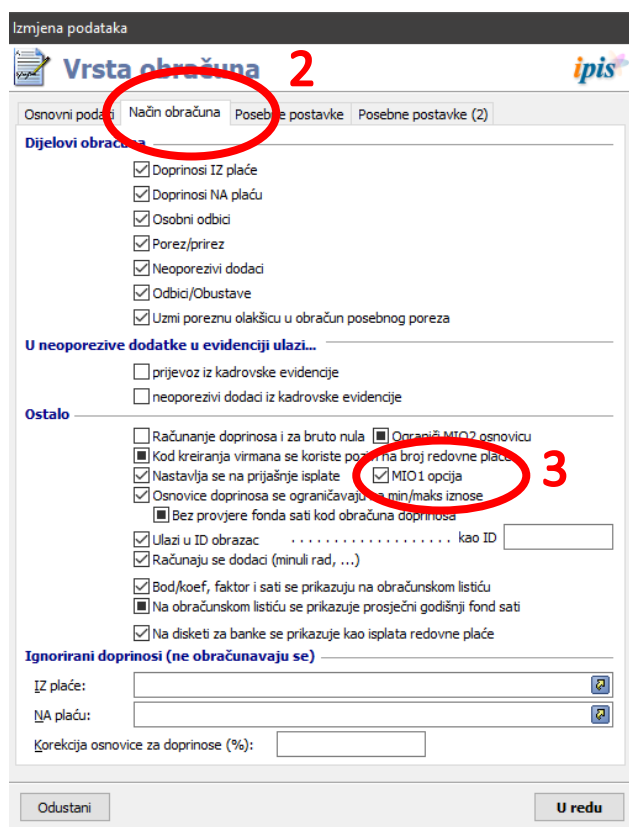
Izmjena podataka

Vrsta obračuna 2

ipis

Osnovni podaci | Način obračuna | Posebne postavke | Posebne postavke (2)

Dijelovi obračuna

Doprinosi IZ plaće
Doprinosi NA plaću
Osobni odbici
Porez/prirez
Neoporezivi dodaci
Odbici/Obustave
Uzmi poreznu olakšicu u obračun posebnog poreza

U neoporezive dodatke u evidenciji ulazi...

prijevoz iz kadrovske evidencije
neoporezivi dodaci iz kadrovske evidencije

Ostalo

Računanje doprinosa i za bruto nula
Ograniči MIO2 osnovicu
Kod kreiranja virmana se koriste pozivi na broj redovne plaće
Nastavlja se na prijašnje isplate
MIO1 opcija 3
Osnovice doprinosa se ograničavaju na min/maks iznose
Bez provjere fonda sati kod obračuna doprinosa
Ulazi u ID obrazac kao ID
Računaju se dodaci (minuli rad, ...)
Bod/koef, faktor i sati se prikazuju na obračunskom listiću
Na obračunskom listiću se prikazuje prosječni godišnji fond sati
Na disketi za banke se prikazuje kao isplata redovne plaće

Ignorirani doprinosi (ne obračunavaju se)

IZ plaće:
NA plaću:
Korekcija osnovice za doprinose (%):

Odustani
U redu